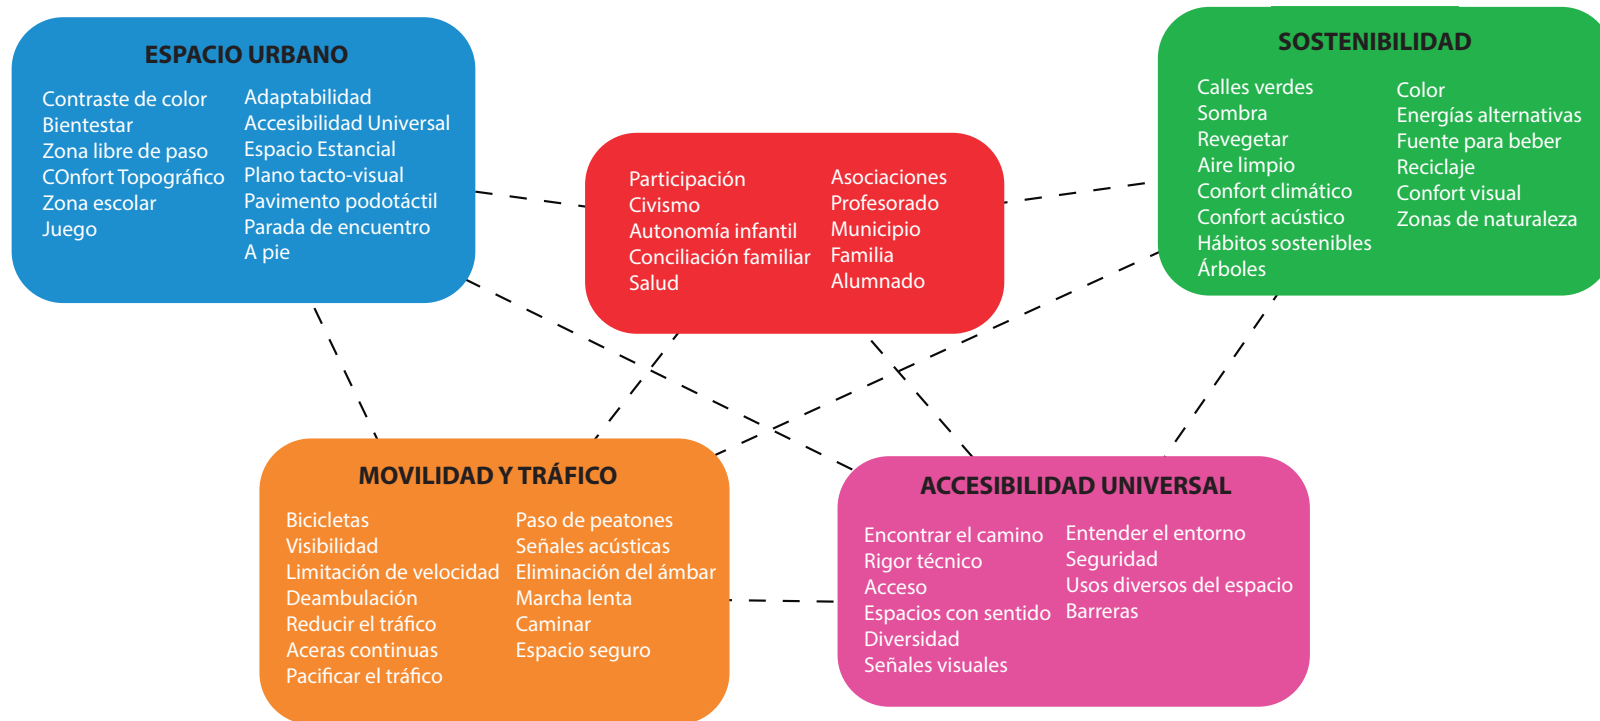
ESPACIO URBANO

Contraste de color
Bientestar
Zona libre de paso
COnfort Topográfico
Zona escolar
Juego

Adaptabilidad
Accesibilidad Universal
Espacio Estancial
Plano tacto-visual
Pavimento podotáctil
Parada de encuentro
A pie

Participación
Civismo
Autonomía infantil
Conciliación familiar
Salud

Asociaciones
Profesorado
Municipio
Familia
Alumnado

SOSTENIBILIDAD

Calles verdes
Sombra
Revegetar
Aire limpio
Confort climático
Confort acústico
Hábitos sostenibles
Árboles

Color
Energías alternativas
Fuente para beber
Reciclaje
Confort visual
Zonas de naturaleza

MOVILIDAD Y TRÁFICO

Bicicletas
Visibilidad
Limitación de velocidad
Deambulación
Reducir el tráfico
Aceras continuas
Pacificar el tráfico

Paso de peatones
Señales acústicas
Eliminación del ámbar
Marcha lenta
Caminar
Espacio seguro

ACCESIBILIDAD UNIVERSAL

Encontrar el camino
Rigor técnico
Acceso
Espacios con sentido
Diversidad
Señales visuales

Entender el entorno
Seguridad
Usos diversos del espacio
Barreras